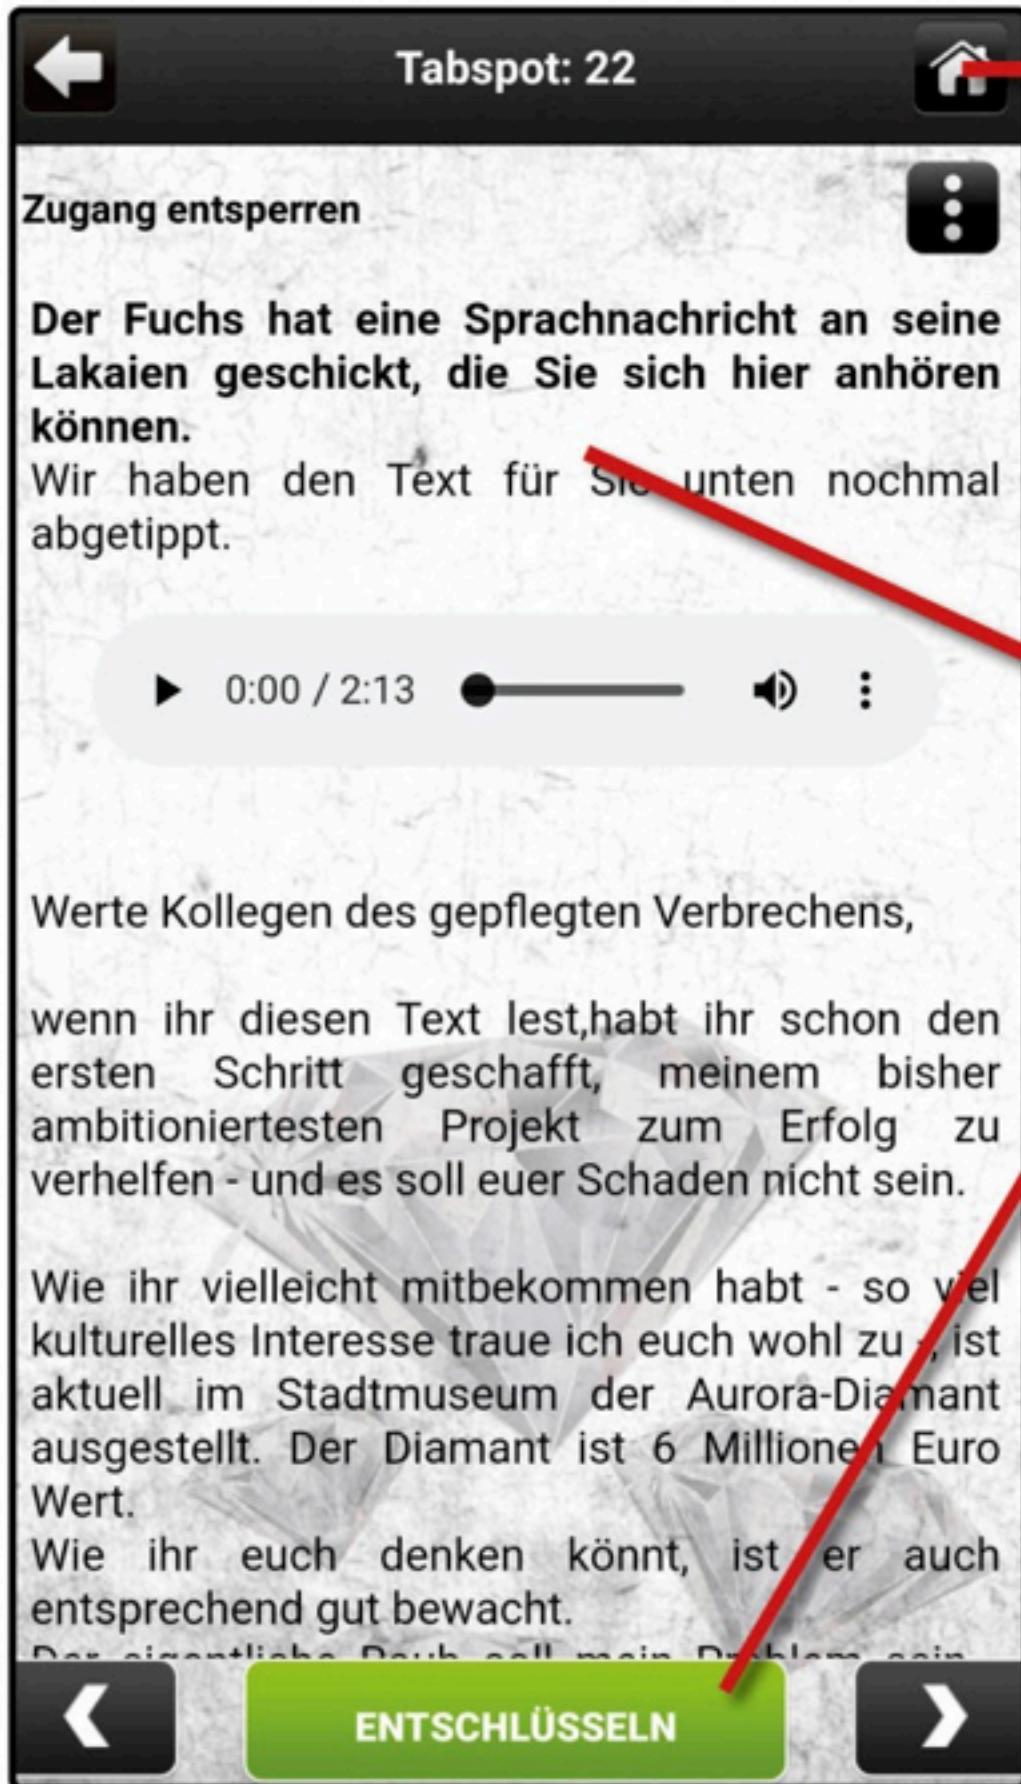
Tabspot: 22

Zugang entsperren

**Der Fuchs hat eine Sprachnachricht an seine Lakaien geschickt, die Sie sich hier anhören können.**
Wir haben den Text für Sie unten nochmal abgetippt.

0:00 / 2:13

Werte Kollegen des gepflegten Verbrechens,

wenn ihr diesen Text lest,habt ihr schon den ersten Schritt geschafft, meinem bisher ambitioniertesten Projekt zum Erfolg zu verhelfen - und es soll euer Schaden nicht sein.

Wie ihr vielleicht mitbekommen habt - so viel kulturelles Interesse traue ich euch wohl zu -, ist aktuell im Stadtmuseum der Aurora-Diamant ausgestellt. Der Diamant ist 6 Millionen Euro Wert.
Wie ihr euch denken könnt, ist er auch entsprechend gut bewacht.
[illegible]

ENTSCHLÜSSELN